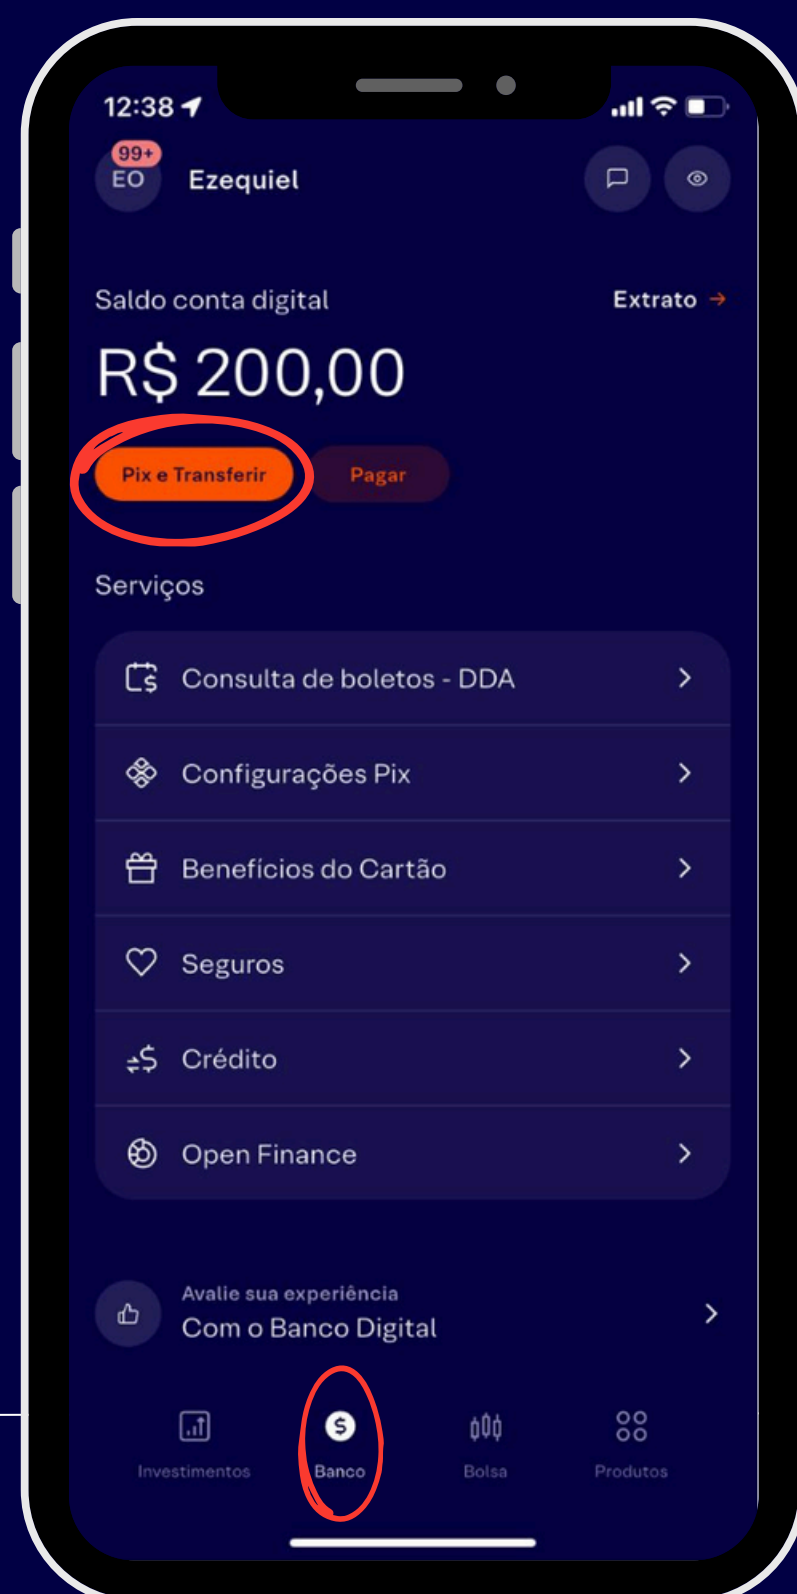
12:38

99+
EO
Ezequiel

Saldo conta digital
Extrato →

R$ 200,00

Pix e Transferir
Pagar

Serviços

Consulta de boletos - DDA
Configurações Pix
Benefícios do Cartão
Seguros
Crédito
Open Finance

Avalie sua experiência
Com o Banco Digital

Investimentos
Banco
Bolsa
Produtos